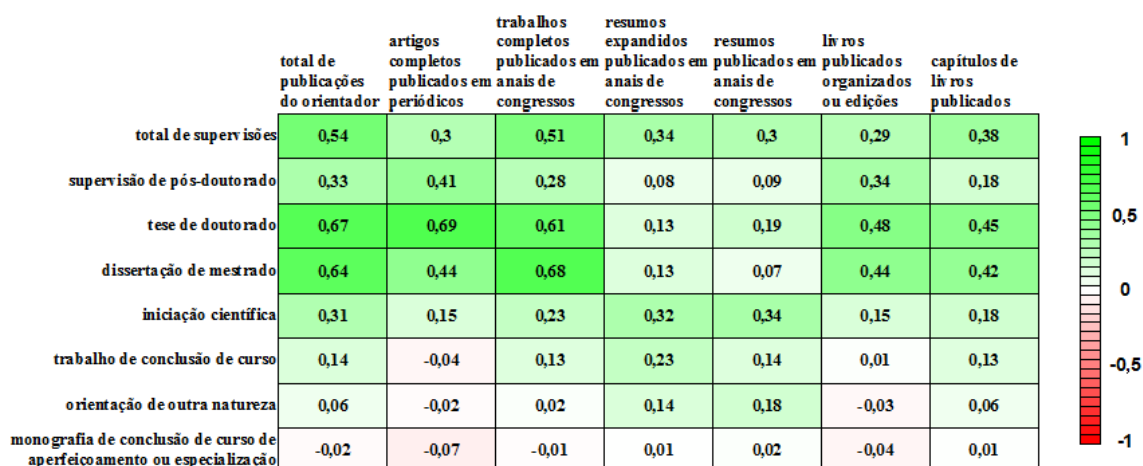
| | total de publicações do orientador | artigos completos publicados em periódicos | trabalhos completos publicados em anais de congressos | resumos expandidos publicados em anais de congressos | resumos publicados em anais de congressos | livros publicados organizados ou edições | capítulos de livros publicados |
|---|---|---|---|---|---|---|---|
| total de supervisões | 0,54 | 0,3 | 0,51 | 0,34 | 0,3 | 0,29 | 0,38 |
| supervisão de pós-doutorado | 0,33 | 0,41 | 0,28 | 0,08 | 0,09 | 0,34 | 0,18 |
| tese de doutorado | 0,67 | 0,69 | 0,61 | 0,13 | 0,19 | 0,48 | 0,45 |
| dissertação de mestrado | 0,64 | 0,44 | 0,68 | 0,13 | 0,07 | 0,44 | 0,42 |
| iniciação científica | 0,31 | 0,15 | 0,23 | 0,32 | 0,34 | 0,15 | 0,18 |
| trabalho de conclusão de curso | 0,14 | -0,04 | 0,13 | 0,23 | 0,14 | 0,01 | 0,13 |
| orientação de outra natureza | 0,06 | -0,02 | 0,02 | 0,14 | 0,18 | -0,03 | 0,06 |
| monografia de conclusão de curso de aperfeiçoamento ou especialização | -0,02 | -0,07 | -0,01 | 0,01 | 0,02 | -0,04 | 0,01 |

1
0,5
0
-0,5
-1